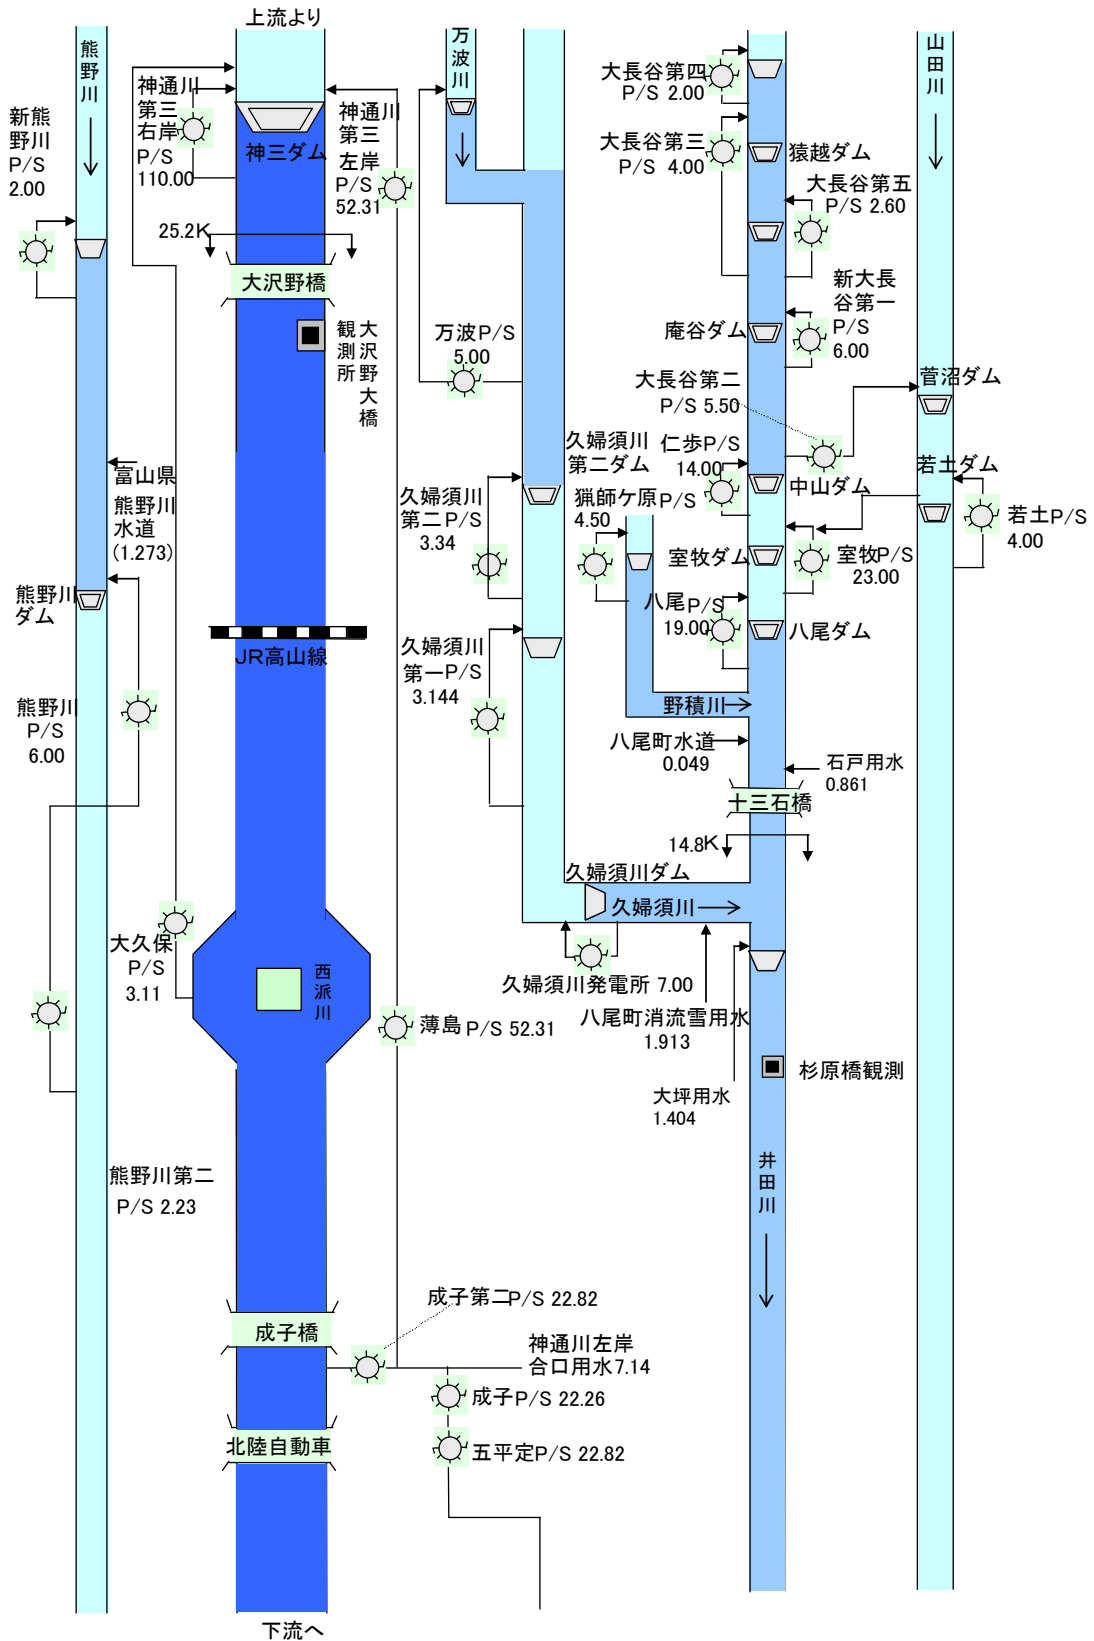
上流より

熊野川

新熊野川
P/S
2.00

神通川
第三
右岸
P/S
110.00

神三ダム

神通川
第三
左岸
P/S
52.31

25.2K

大沢野橋

観測所

大沢野大橋

万波川

万波P/S
5.00

大長谷第四
P/S 2.00

大長谷第三
P/S 4.00

猿越ダム

大長谷第五
P/S 2.60

新大長谷第一
P/S
6.00

庵谷ダム

大長谷第二
P/S 5.50

山田川

菅沼ダム

若土ダム

若土P/S
4.00

富山県
熊野川
水道
(1.273)

熊野川
ダム

久婦須川
第二P/S
3.34

久婦須川
第二ダム

仁歩P/S
14.00

中山ダム

猟師ケ原P/S
4.50

室牧ダム

室牧P/S
23.00

JR高山線

八尾P/S
19.00

八尾ダム

熊野川
P/S
6.00

久婦須川
第一P/S
3.144

野積川

八尾町水道
0.049

石戸用水
0.861

十三石橋

14.8K

久婦須川ダム

久婦須川

大久保
P/S
3.11

西派川

薄島 P/S 52.31

久婦須川発電所 7.00

八尾町消流雪用水
1.913

杉原橋観測

大坪用水
1.404

井田川

熊野川第二
P/S 2.23

成子第二P/S 22.82

成子橋

神通川左岸
合口用水7.14

成子P/S 22.26

北陸自動車

五平定P/S 22.82

下流へ